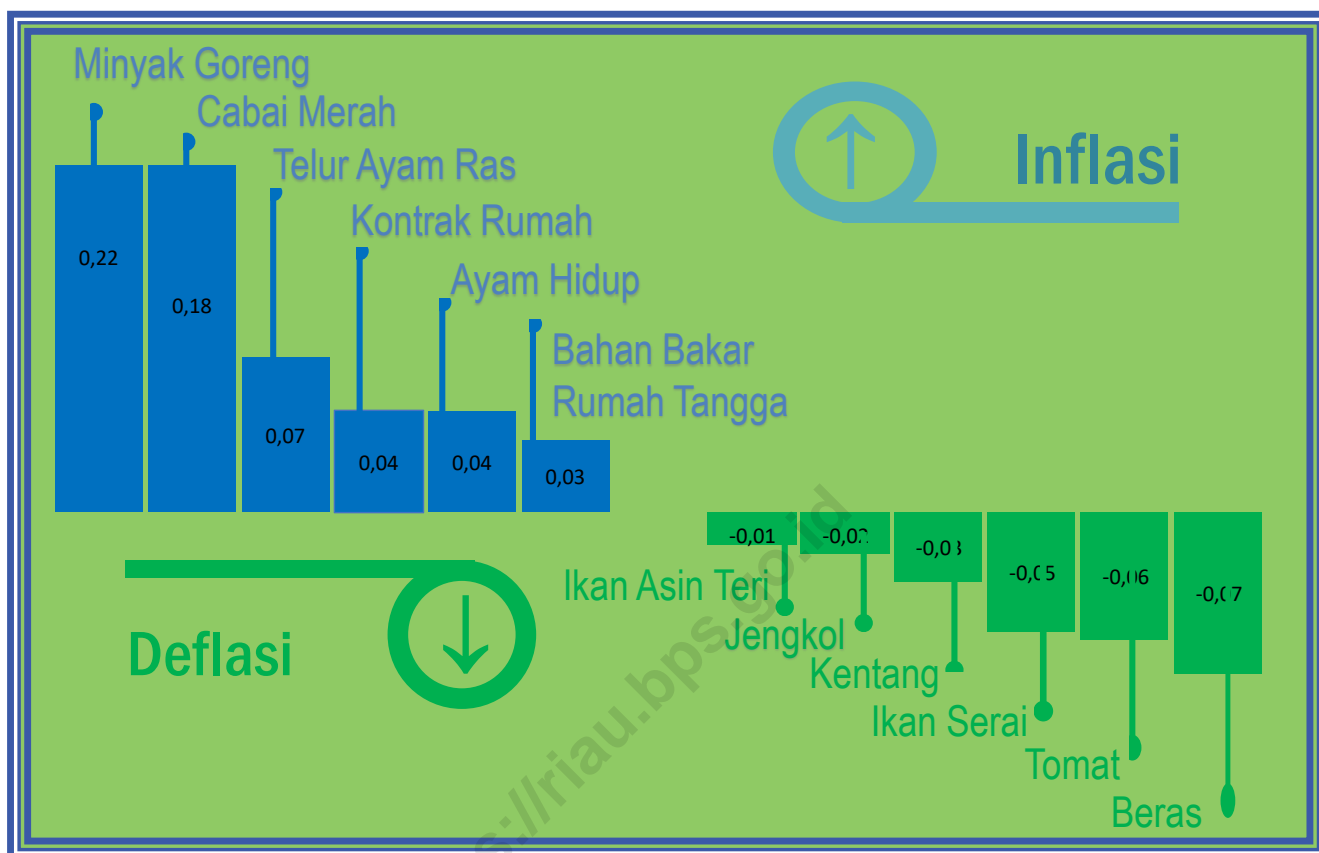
Minyak Goreng
Cabai Merah
Telur Ayam Ras
Kontrak Rumah
Ayam Hidup
Bahan Bakar Rumah Tangga

0,22
0,18
0,07
0,04
0,04
0,03

Inflasi

Deflasi

-0,01
-0,02
-0,03
-0,05
-0,06
-0,07

Ikan Asin Teri
Jengkol
Kentang
Ikan Serai
Tomat
Beras

s://riau.bps.go.id